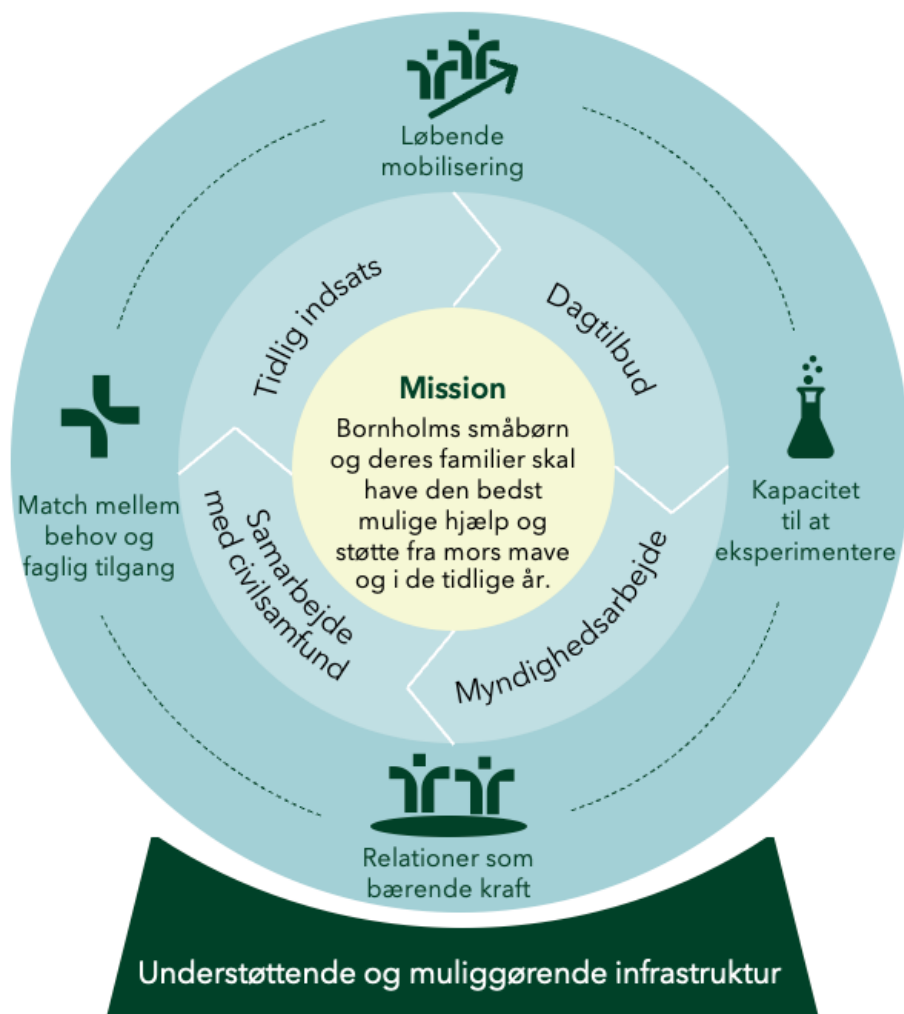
Løbende mobilisering

Match mellem behov og faglig tilgang

Kapacitet til at eksperimentere

Tidlig indsats

Dagtilbud

Mission

Bornholms småbørn og deres familier skal have den bedst mulige hjælp og støtte fra mors mave og i de tidlige år.

Samarbejde med civilsamfund

Myndighedsarbejde

Relationer som bærende kraft

Understøttende og muliggørende infrastruktur